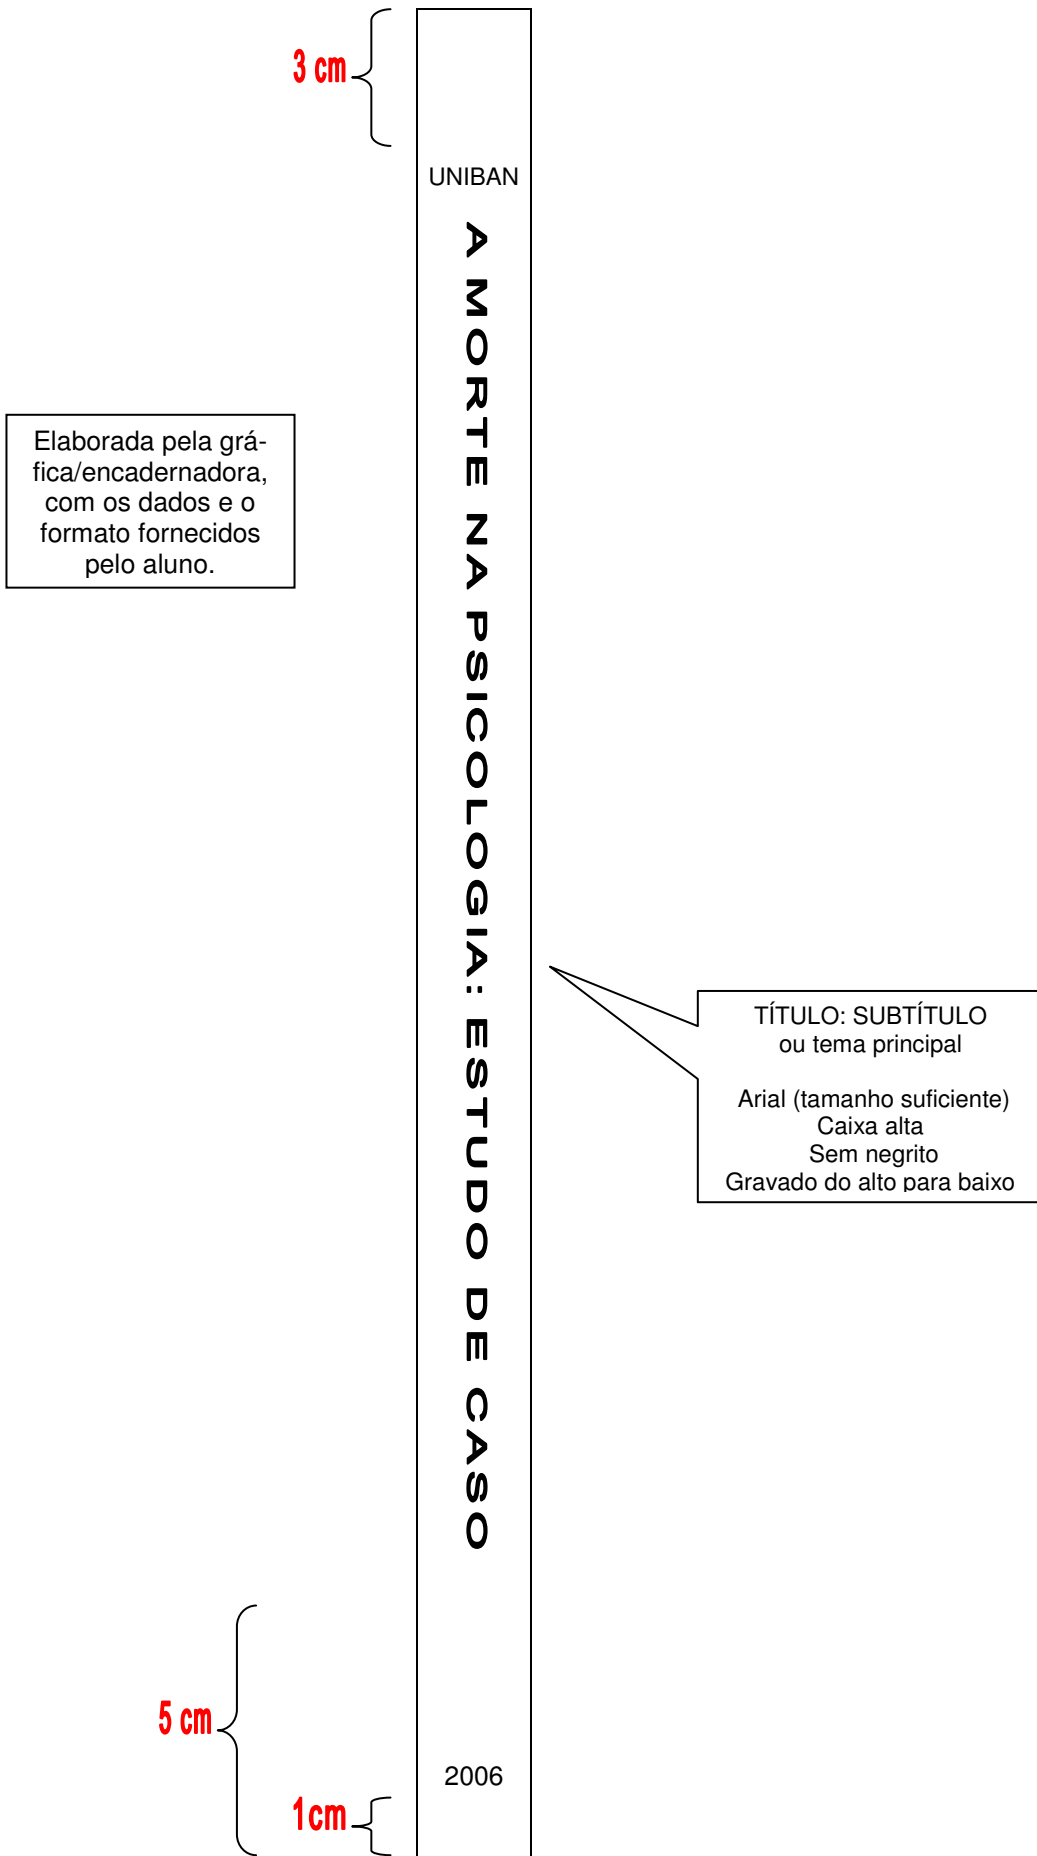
3 cm

UNIBAN

A MORTE NA PSICOLOGIA: ESTUDO DE CASO

Elaborada pela gráfica/encadernadora, com os dados e o formato fornecidos pelo aluno.

TÍTULO: SUBTÍTULO
ou tema principal

Arial (tamanho suficiente)
Caixa alta
Sem negrito
Gravado do alto para baixo

5 cm

2006

1cm